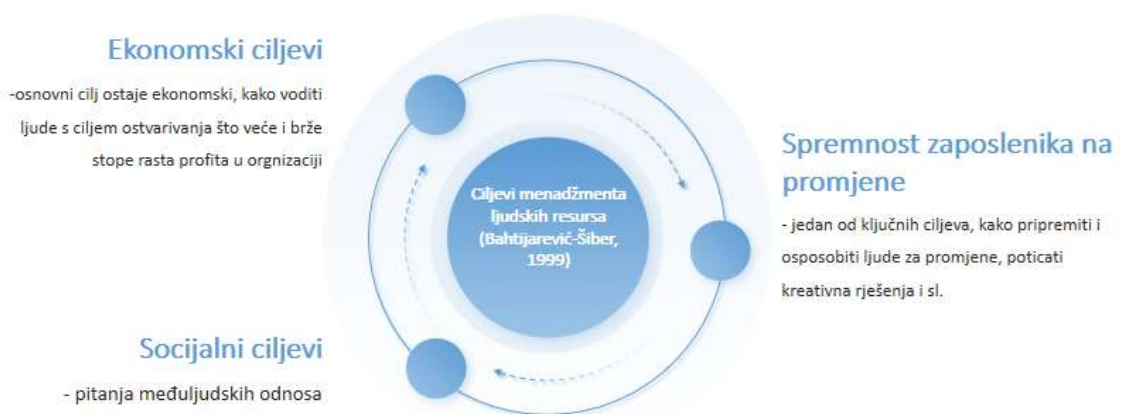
Ekonomski ciljevi

-osnovni cilj ostaje ekonomski, kako voditi ljude s ciljem ostvarivanja što veće i brže stope rasta profita u orgnizaciji

Ciljevi menadžmenta ljudskih resursa (Bahtijarević-Šiber, 1999)

Spremnost zaposlenika na promjene

- jedan od ključnih ciljeva, kako pripremiti i osposobiti ljude za promjene, poticati kreativna rješenja i sl.

Socijalni ciljevi

- pitanja međuljudskih odnosa